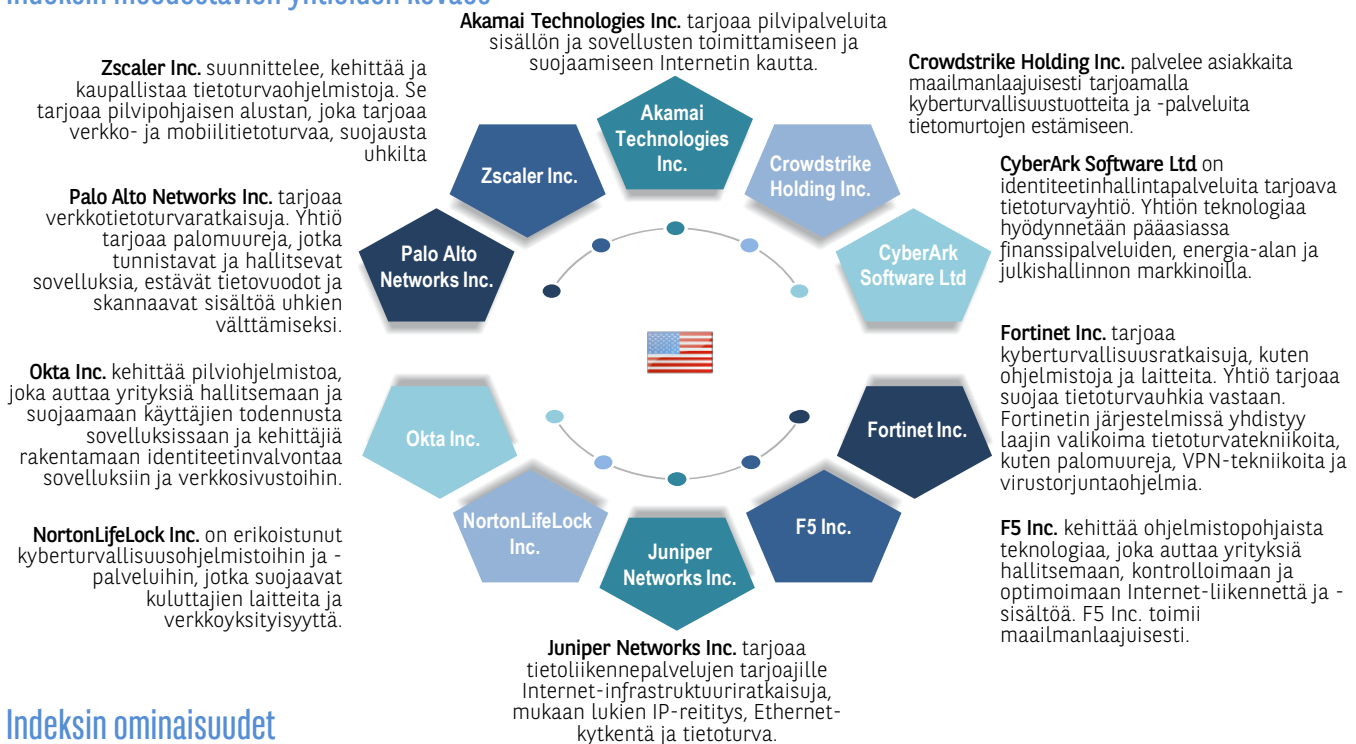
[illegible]

**Akamai Technologies Inc.** tarjoaa pilvipalveluita sisällön ja sovellusten toimittamiseen ja suojaamiseen Internetin kautta.

**Zscaler Inc.** suunnittelee, kehittää ja kaupallistaa tietoturvaohjelmistoja. Se tarjoaa pilvipohjaisen alustan, joka tarjoaa verkko- ja mobiilitietoturvaa, suojausta uhkilta

**Crowdstrike Holding Inc.** palvelee asiakkaita maailmanlaajuisesti tarjoamalla kyberturvallisuustuotteita ja -palveluita tietomurtojen estämiseen.

**CyberArk Software Ltd** on identiteetinhallintapalveluita tarjoava tietoturvayhtiö. Yhtiön teknologiaa hyödynnetään pääasiassa finanssipalveluiden, energia-alan ja julkishallinnon markkinoilla.

**Palo Alto Networks Inc.** tarjoaa verkkotietoturvaratkaisuja. Yhtiö tarjoaa palomuureja, jotka tunnistavat ja hallitsevat sovelluksia, estävät tietovuodot ja skannaavat sisältöä uhkien välttämiseksi.

Akamai Technologies Inc.

Zscaler Inc.

Crowdstrike Holding Inc.

Palo Alto Networks Inc.

CyberArk Software Ltd

**Fortinet Inc.** tarjoaa kyberturvallisuusratkaisuja, kuten ohjelmistoja ja laitteita. Yhtiö tarjoaa suojaa tietoturvauhkia vastaan. Fortinetin järjestelmissä yhdistyy laajin valikoima tietoturvatekniikoita, kuten palomuureja, VPN-tekniikoita ja virustorjuntaohjelmia.

**Okta Inc.** kehittää pilviohjelmistoa, joka auttaa yrityksiä hallitsemaan ja suojaamaan käyttäjien todennusta sovelluksissaan ja kehittäjiä rakentamaan identiteetinvalvontaa sovelluksiin ja verkkosivustoihin.

Okta Inc.

Fortinet Inc.

NortonLifeLock Inc.

Juniper Networks Inc.

F5 Inc.

**NortonLifeLock Inc.** on erikoistunut kyberturvallisuusohjelmistoihin ja -palveluihin, jotka suojaavat kuluttajien laitteita ja verkkoyksityisyyttä.

**F5 Inc.** kehittää ohjelmistopohjaista teknologiaa, joka auttaa yrityksiä hallitsemaan, kontrolloimaan ja optimoimaan Internet-liikennettä ja -sisältöä. F5 Inc. toimii maailmanlaajuisesti.

**Juniper Networks Inc.** tarjoaa tietoliikennepalvelujen tarjoajille Internet-infrastruktuuriratkaisuja, mukaan lukien IP-reititys, Ethernet-kytkentä ja tietoturva.

Indeksin ominaisuudet